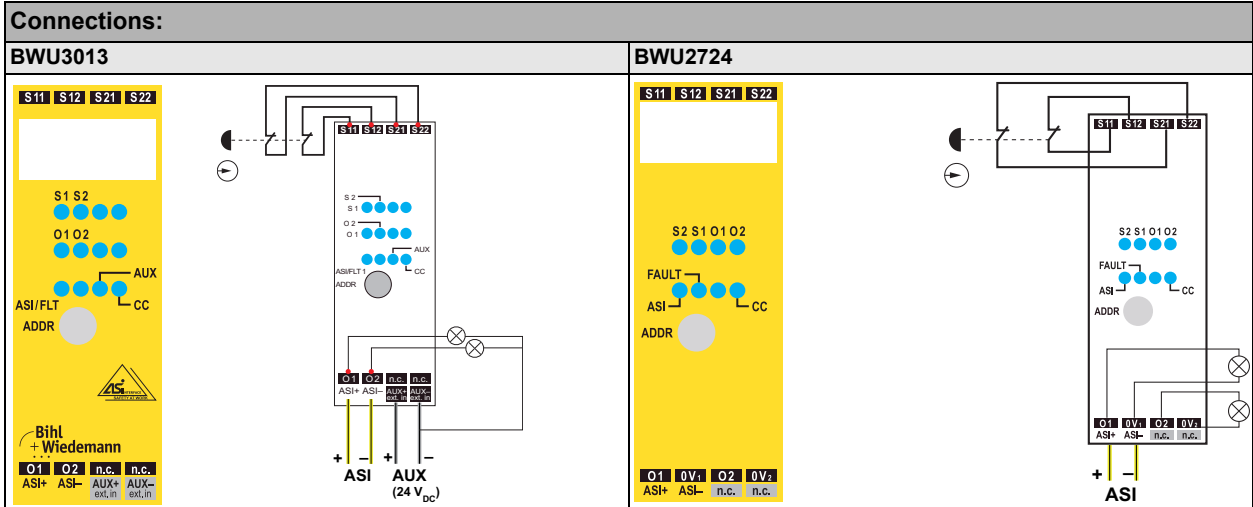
Connections:

| BWU3013 | BWU2724 |
|---|---|

S11 S12 S21 S22

S 1 S 2

O 1 O 2

AUX

ASI/FLT

CC

ADDR

Bihl + Wiedemann

O1 O2 n.c. n.c.

ASI+ ASI– AUX+ ext. in AUX– ext. in

S11 S12 S21 S22

S 2

S 1

O 2

O 1

AUX

ASI/FLT 1

CC

ADDR

O1 O2 n.c. n.c.

ASI+ ASI– AUX+ ext. in AUX– ext. in

+ – + –

ASI AUX

(24 $V_{DC}$)

S11 S12 S21 S22

S2 S1 O1 O2

FAULT

ASI

CC

ADDR

O1 $0V_1$ O2 $0V_2$

ASI+ ASI– n.c. n.c.

S11 S12 S21 S22

S2 S1 O1 O2

FAULT

ASI

CC

ADDR

O1 $0V_1$ O2 $0V_2$

ASI+ ASI– n.c. n.c.

+ –

ASI